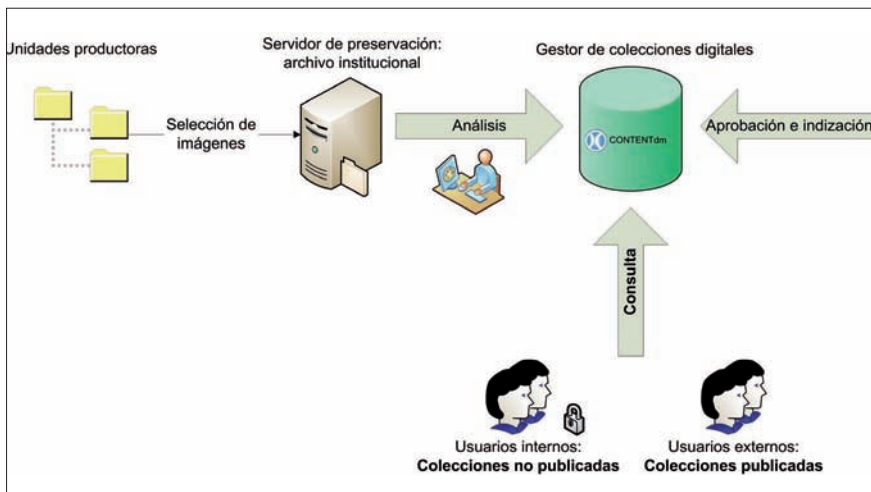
Unidades productoras

Selección de imágenes

Servidor de preservación: archivo institucional

Análisis

Gestor de colecciones digitales

CONTENTdm

Aprobación e indización

Consulta

Usuarios internos:
**Colecciones no publicadas**

Usuarios externos:
**Colecciones publicadas**